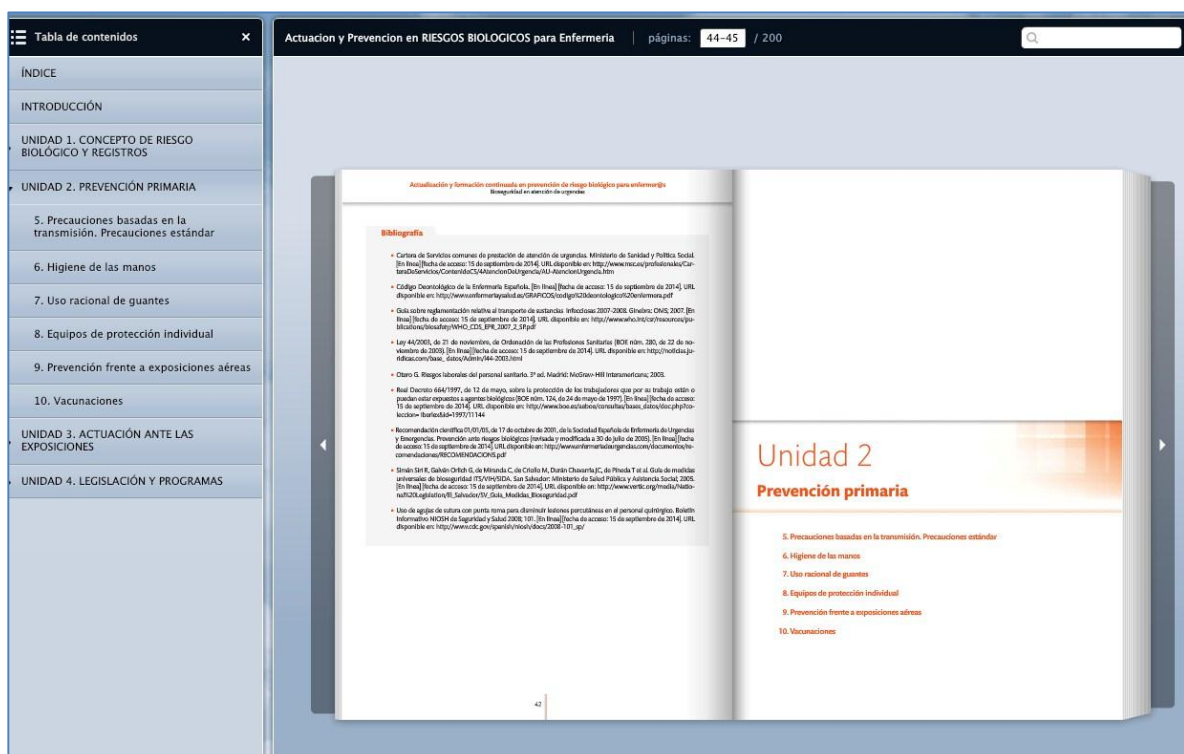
Tabla de contenidos ×

ÍNDICE

INTRODUCCIÓN

UNIDAD 1. CONCEPTO DE RIESGO BIOLÓGICO Y REGISTROS

UNIDAD 2. PREVENCIÓN PRIMARIA

5. Precauciones basadas en la transmisión. Precauciones estándar

6. Higiene de las manos

7. Uso racional de guantes

8. Equipos de protección individual

9. Prevención frente a exposiciones aéreas

10. Vacunaciones

UNIDAD 3. ACTUACIÓN ANTE LAS EXPOSICIONES

UNIDAD 4. LEGISLACIÓN Y PROGRAMAS

Actuacion y Prevencion en RIESGOS BIOLOGICOS para Enfermeria | páginas: 44-45 / 200

Actualización y formación continuada en prevención de riesgo biológico para enfermer@s
Bioseguridad en atención de urgencias

Bibliografía

• Cartera de Servicios comunes de prestación de atención de urgencias. Ministerio de Sanidad y Política Social. [En línea] [fecha de acceso: 15 de septiembre de 2014]. URL disponible en: http://www.msc.es/profesionales/CarteraDeServicios/ContenidoCS/4AtencionDeUrgencia/AU-AtencionUrgencia.htm

• Código Deontológico de la Enfermería Española. [En línea] [fecha de acceso: 15 de septiembre de 2014]. URL disponible en: http://www.enfermeriaysalud.es/GRAFICOS/codigo%20deontologico%20enfermera.pdf

• Guía sobre reglamentación relativa al transporte de sustancias infecciosas 2007-2008. Ginebra: OMS; 2007. [En línea] [fecha de acceso: 15 de septiembre de 2014]. URL disponible en: http://www.who.int/csr/resources/publications/biosafety/WHO_CDS_EPR_2007_2_SP.pdf

• Ley 44/2003, de 21 de noviembre, de Ordenación de las Profesiones Sanitarias (BOE núm. 280, de 22 de noviembre de 2003). [En línea] [fecha de acceso: 15 de septiembre de 2014]. URL disponible en: http://noticias.juridicas.com/base_datos/Admin/l44-2003.html

• Otero G. Riesgos laborales del personal sanitario. 3ª ed. Madrid: McGraw-Hill Interamericana; 2003.

• Real Decreto 664/1997, de 12 de mayo, sobre la protección de los trabajadores que por su trabajo están o puedan estar expuestos a agentes biológicos (BOE núm. 124, de 24 de mayo de 1997). [En línea] [fecha de acceso: 15 de septiembre de 2014]. URL disponible en: http://www.boe.es/aeboe/consultas/bases_datos/doc.php?coleccion= iberlex&id=1997/11144

• Recomendación científica 01/01/05, de 17 de octubre de 2001, de la Sociedad Española de Enfermería de Urgencias y Emergencias. Prevención ante riesgos biológicos (revisada y modificada a 30 de julio de 2005). [En línea] [fecha de acceso: 15 de septiembre de 2014]. URL disponible en: http://www.enfermeriadeurgencias.com/documentos/recomendaciones/RECOMENDACIONES.pdf

• Simón Siri R, Galván Orlich G, de Miranda C, de Criollo M, Durán Chavarría JC, de Pineda T et al. Guía de medidas universales de bioseguridad ITS/VIH/SIDA. San Salvador: Ministerio de Salud Pública y Asistencia Social; 2005. [En línea] [fecha de acceso: 15 de septiembre de 2014]. URL disponible en: http://www.vertic.org/media/National%20Legislation/El_Salvador/SV_Guia_Medidas_Bioseguridad.pdf

• Uso de agujas de sutura con punta roma para disminuir lesiones percutáneas en el personal quirúrgico. Boletín Informativo NIOSH de Seguridad y Salud 2008; 101. [En línea] [fecha de acceso: 15 de septiembre de 2014]. URL disponible en: http://www.cdc.gov/spanish/niosh/docs/2008-101_sp/

42

Unidad 2
Prevención primaria

5. Precauciones basadas en la transmisión. Precauciones estándar
6. Higiene de las manos
7. Uso racional de guantes
8. Equipos de protección individual
9. Prevención frente a exposiciones aéreas
10. Vacunaciones